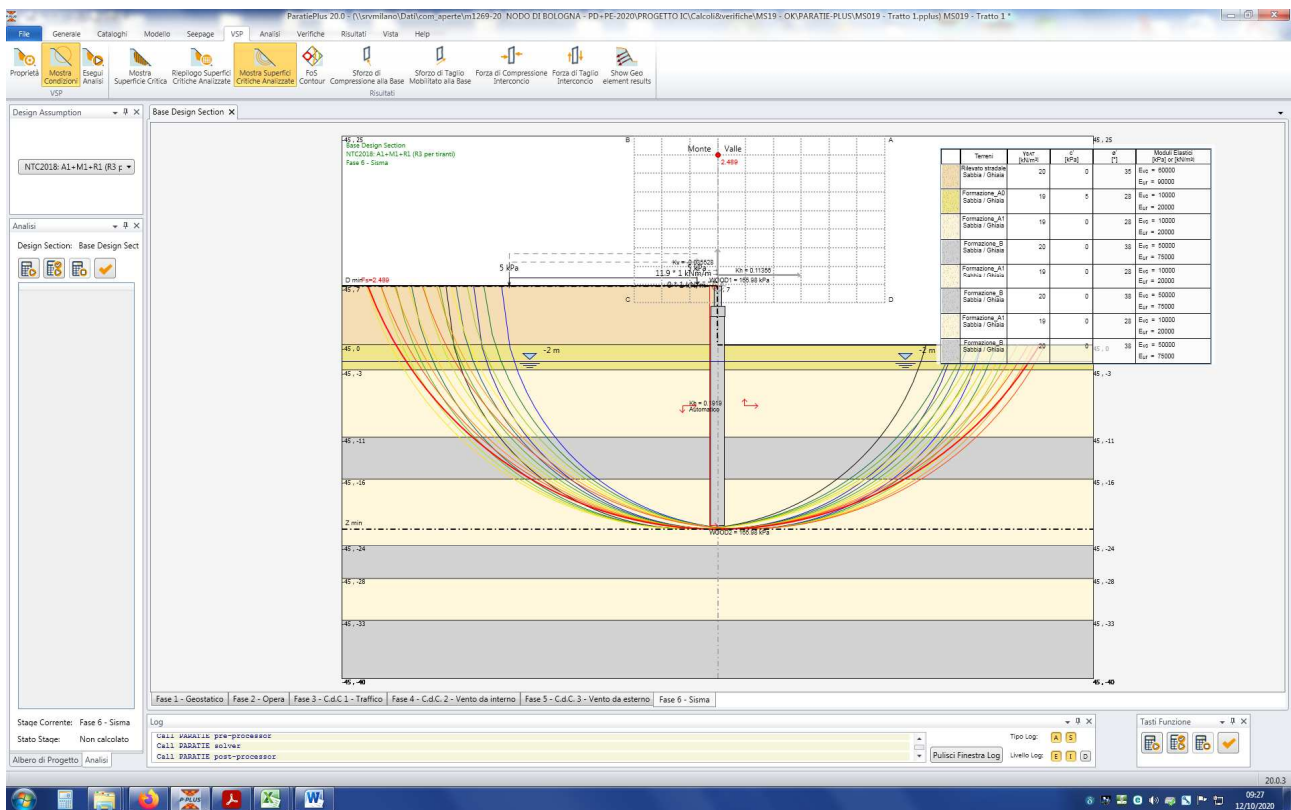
ParatiePlus 20.0 - (\\srvmilano\Dati\com_aperte\m1269-20_NODO DI BOLOGNA - PD+PE-2020\PROGETTO IC\Calcoli&verifiche\MS19 - OK\PARATIE-PLUS\MS019 - Tratto 1.pplus) MS019 - Tratto 1 *

File Generale Cataloghi Modello Seepage VSP Analisi Verifiche Risultati Vista Help

Proprietà Mostra Condizioni Esegui Analisi Mostra Superficie Critica Riepilogo Superfici Critiche Analizzate Mostra Superfici Critiche Analizzate FoS Contour Sforzo di Compressione alla Base Sforzo di Taglio Mobilitato alla Base Forza di Compressione Interconcio Forza di Taglio Interconcio Show Geo element results

VSP Risultati

Design Assumption
NTC2018: A1+M1+R1 (R3 p

Analisi
Design Section: Base Design Sect

Base Design Section

-45 , 25
Base Design Section
NTC2018: A1+M1+R1 (R3 per tiranti)
Fase 6 - Sisma

B Monte Valle A
2.489
5 kPa
Kv = 0.055528
11.9 * 1 kN/m/m
Kh = 0.11355
WOOD1 = 155.98 kPa
D minFs=2.489
C D
-45 , 7
-45 , 0 -2 m -2 m
-45 , -3
Kh = 0.1919
Automatico
-45 , -11
-45 , -16
Z min
WOOD2 = 155.98 kPa
-45 , -24
-45 , -28
-45 , -33
-45 , -40

45 , 25
45 , -3
45 , -11
45 , -16
45 , -24
45 , -28
45 , -33
45 , -40

| | Terreni | γsat [kN/m³] | c' [kPa] | φ' [°] | Moduli Elastici [kPa] or [kN/m³] |
|---|---|---|---|---|---|
| | Rilevato stradale Sabbia / Ghiaia | 20 | 0 | 35 | Evc = 60000 Eur = 90000 |
| | Formazione_A0 Sabbia / Ghiaia | 19 | 5 | 28 | Evc = 10000 Eur = 20000 |
| | Formazione_A1 Sabbia / Ghiaia | 19 | 0 | 28 | Evc = 10000 Eur = 20000 |
| | Formazione_B Sabbia / Ghiaia | 20 | 0 | 38 | Evc = 50000 Eur = 75000 |
| | Formazione_A1 Sabbia / Ghiaia | 19 | 0 | 28 | Evc = 10000 Eur = 20000 |
| | Formazione_B Sabbia / Ghiaia | 20 | 0 | 38 | Evc = 50000 Eur = 75000 |
| | Formazione_A1 Sabbia / Ghiaia | 19 | 0 | 28 | Evc = 10000 Eur = 20000 |
| | Formazione_B Sabbia / Ghiaia | 20 | 0 | 38 | Evc = 50000 Eur = 75000 |

Fase 1 - Geostatico | Fase 2 - Opera | Fase 3 - C.d.C 1 - Traffico | Fase 4 - C.d.C. 2 - Vento da interno | Fase 5 - C.d.C. 3 - Vento da esterno | Fase 6 - Sisma

Stage Corrente: Fase 6 - Sisma
Stato Stage: Non calcolato
Albero di Progetto Analisi

Log
Call PARATIE pre-processor
Call PARATIE solver
Call PARATIE post-processor
Pulisci Finestra Log
Tipo Log: A S
Livello Log: E I D

Tasti Funzione

20.0.3
09:27
12/10/2020